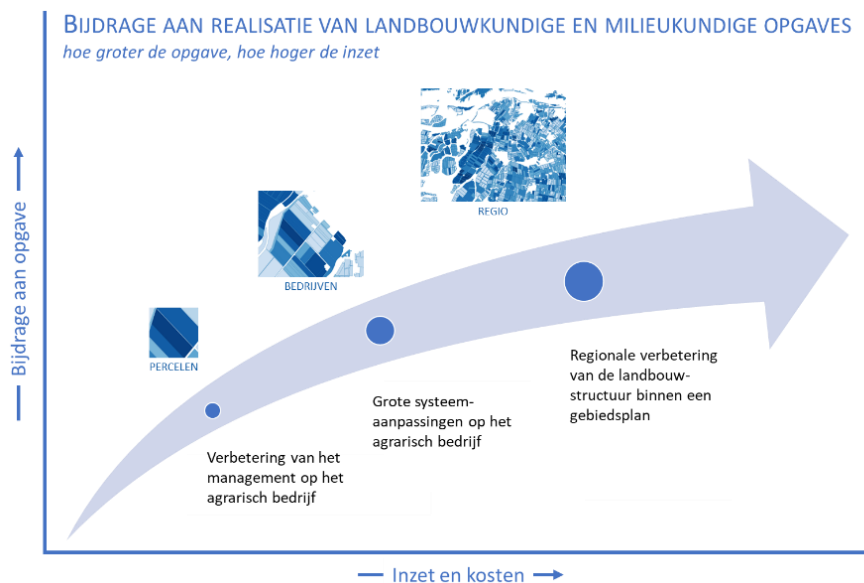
BIJDRAGE AAN REALISATIE VAN LANDBOUWKUNDIGE EN MILIEUKUNDIGE OPGAVES

hoe groter de opgave, hoe hoger de inzet

REGIO

BEDRIJVEN

PERCELEN

Regionale verbetering van de landbouwstructuur binnen een gebiedsplan

Grote systeemaanpassingen op het agrarisch bedrijf

Verbetering van het management op het agrarisch bedrijf

— Bijdrage aan opgave →

— Inzet en kosten →